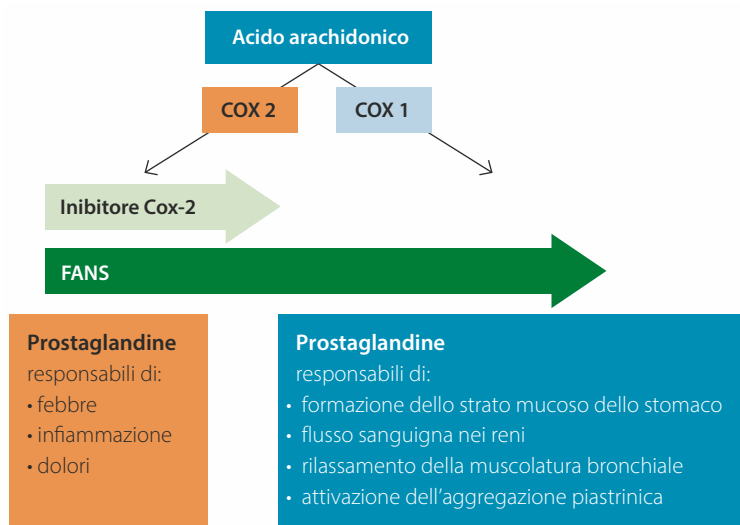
Acido arachidonico

COX 2

COX 1

Inibitore Cox-2

FANS

Prostaglandine
responsabili di:
• febbre
• infiammazione
• dolori

Prostaglandine
responsabili di:
• formazione dello strato mucoso dello stomaco
• flusso sanguigna nei reni
• rilassamento della muscolatura bronchiale
• attivazione dell'aggregazione piastrinica